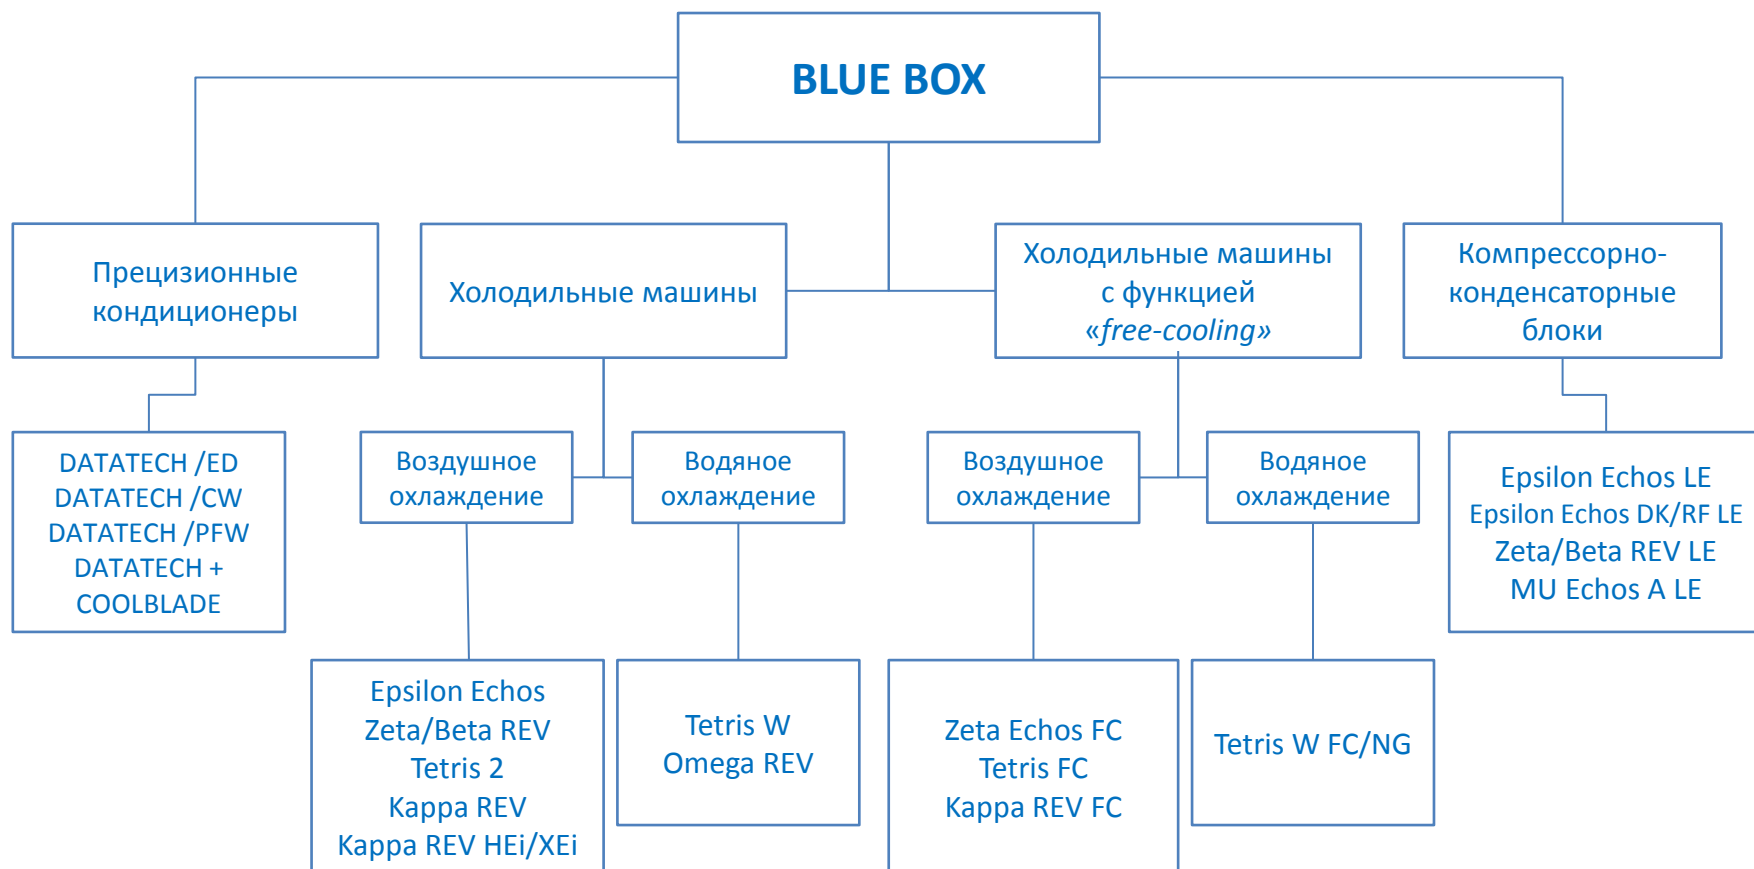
BLUE BOX

Прецизионные кондиционеры

DATATECH /ED
DATATECH /CW
DATATECH /PFW
DATATECH + COOLBLADE

Холодильные машины

Воздушное охлаждение

Epsilon Echos
Zeta/Beta REV
Tetris 2
Kappa REV
Kappa REV HEi/XEi

Водяное охлаждение

Tetris W
Omega REV

Холодильные машины с функцией «free-cooling»

Воздушное охлаждение

Zeta Echos FC
Tetris FC
Kappa REV FC

Водяное охлаждение

Tetris W FC/NG

Компрессорно-конденсаторные блоки

Epsilon Echos LE
Epsilon Echos DK/RF LE
Zeta/Beta REV LE
MU Echos A LE